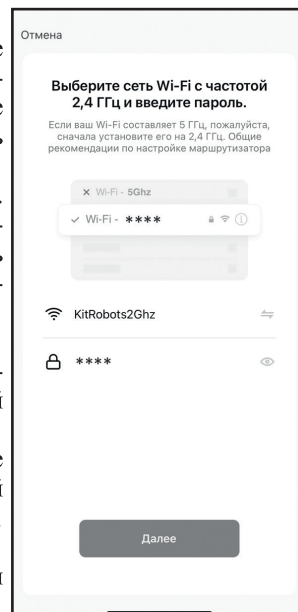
Отмена

Выберите сеть Wi-Fi с частотой 2,4 ГГц и введите пароль.

Если ваш Wi-Fi составляет 5 ГГц, пожалуйста, сначала установите его на 2,4 ГГц. Общие рекомендации по настройке маршрутизатора

Wi-Fi - 5Ghz

Wi-Fi - ****

KitRobots2Ghz

****

Далее